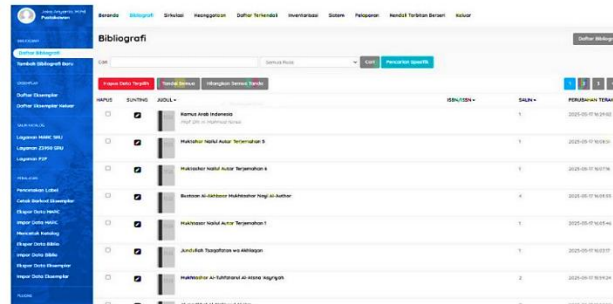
Perpustakaan

Beranda Bibliografi Sirkulasi Keanggotaan Daftar Terkendali Inventarisasi Sistem Pelaporan Kendali Terbitan Berseri Keluar

BIBLIOGRAFI
Daftar Bibliografi
Tambah Bibliografi Baru

EKSEMPLAR
Daftar Eksemplar
Daftar Eksemplar Keluar

SALIN KATALOG
Layanan MARC SRU
Layanan Z3950 SRU
Layanan P2P

PERALATAN
Pencetakan Label
Cetak Barkod Eksemplar
Ekspor Data MARC
Impor Data MARC
Mencetak Katalog
Ekspor Data Biblio
Impor Data Biblio
Ekspor Data Eksemplar
Impor Data Eksemplar

Bibliografi

Daftar Bibliografi

Cari | Semua Ruas | Cari | Pencarian Spesifik

Hapus Data Terpilih | Tandai Semua | Hilangkan Semua Tanda

1 2 3

| HAPUS | SUNTING | JUDUL | ISBN/ISSN | SALIN | PERUBAHAN TERAKHIR |
|---|---|---|---|---|---|
| | | Kamus Arab Indonesia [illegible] | | 1 | 2025-05-17 16:29:02 |
| | | Mukhtashar Nailul Autar Terjemahan 5 | | 1 | 2025-05-17 16:10:51 |
| | | Mukhtashar Nailul Autar Terjemahan 6 | | 1 | 2025-05-17 16:07:16 |
| | | Bustaan Al-Akhbaar Mukhtashar Nayl Al-Authar | | 4 | 2025-05-17 16:03:55 |
| | | Mukhtashar Nailul Autar Terjemahan 7 | | 1 | 2025-05-17 16:03:46 |
| | | Jundullah Tsaqafatan wa Akhlaqan | | 1 | 2025-05-17 16:02:17 |
| | | Mukhtashar Al-Tuhfatanul Al-Hana Wagriyah | | 2 | 2025-05-17 15:59:24 |